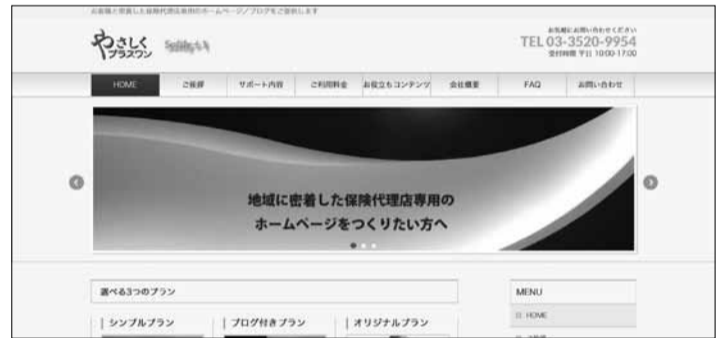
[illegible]

やさしく プラスワン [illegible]

お気軽にお問い合わせください
TEL 03-3520-9954
受付時間 平日 10:00-17:00

HOME　ご挨拶　サポート内容　ご利用料金　お役立ちコンテンツ　会社概要　FAQ　お問い合わせ

地域に密着した保険代理店専用の
ホームページをつくりたい方へ

選べる3つのプラン

| シンプルプラン　| ブログ付きプラン　| オリジナルプラン

MENU
HOME